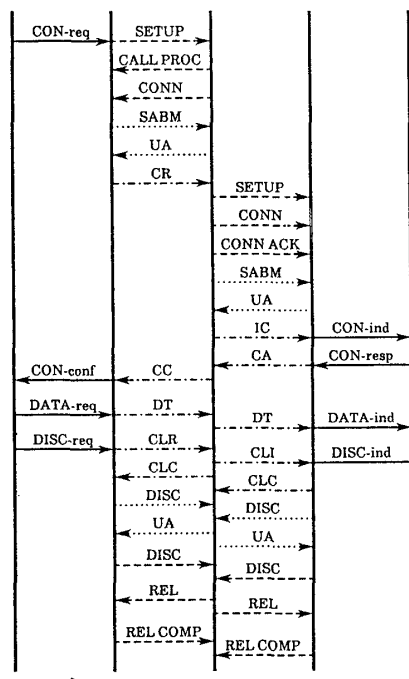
CON-req
SETUP
CALL PROC
CONN
SABM
UA
CR
SETUP
CONN
CONN ACK
SABM
UA
IC
CON-ind
CA
CON-resp
CON-conf
CC
DATA-req
DT
DT
DATA-ind
DISC-req
CLR
CLI
DISC-ind
CLC
CLC
DISC
DISC
UA
UA
DISC
DISC
REL
REL
REL COMP
REL COMP